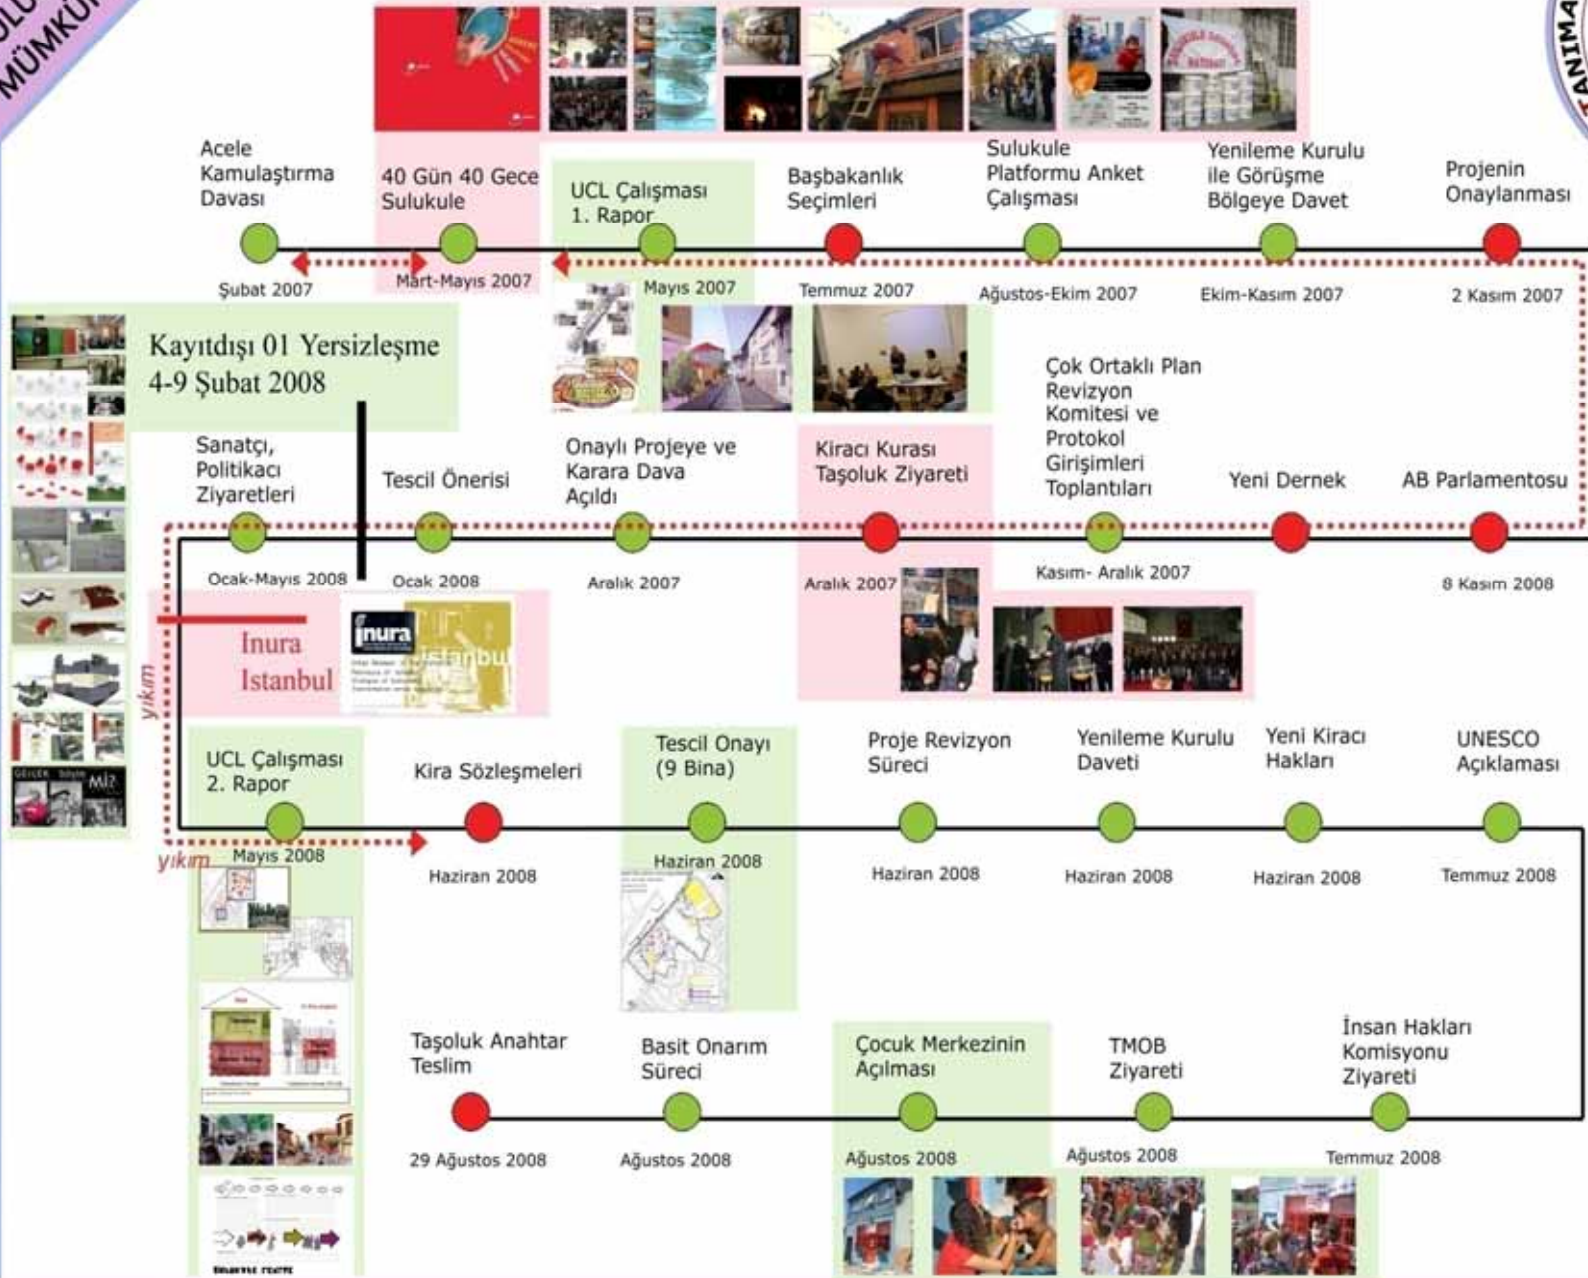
MÜMKÜ

ANIMA

Acele Kamulaştırma Davası
Şubat 2007

40 Gün 40 Gece Sulukule
Mart-Mayıs 2007

UCL Çalışması 1. Rapor
Mayıs 2007

Başbakanlık Seçimleri
Temmuz 2007

Sulukule Platformu Anket Çalışması
Ağustos-Ekim 2007

Yenileme Kurulu ile Görüşme Bölgeye Davet
Ekim-Kasım 2007

Projenin Onaylanması
2 Kasım 2007

Kayıtdışı 01 Yersizleşme 4-9 Şubat 2008

Sanatçı, Politikacı Ziyaretleri
Ocak-Mayıs 2008

Tescil Önerisi
Ocak 2008

Onaylı Projeye ve Karara Dava Açıldı
Aralık 2007

Kiracı Kurası Taşoluk Ziyareti
Aralık 2007

Çok Ortaklı Plan Revizyon Komitesi ve Protokol Girişimleri Toplantıları
Kasım- Aralık 2007

Yeni Dernek

AB Parlamentosu
8 Kasım 2008

İnura Istanbul

inura

yıkım

UCL Çalışması 2. Rapor
Mayıs 2008

Kira Sözleşmeleri
Haziran 2008

Tescil Onayı (9 Bina)
Haziran 2008

Proje Revizyon Süreci
Haziran 2008

Yenileme Kurulu Daveti
Haziran 2008

Yeni Kiracı Hakları
Haziran 2008

UNESCO Açıklaması
Temmuz 2008

yıkım

Taşoluk Anahtar Teslim
29 Ağustos 2008

Basit Onarım Süreci
Ağustos 2008

Çocuk Merkezinin Açılması
Ağustos 2008

TMOB Ziyareti
Ağustos 2008

İnsan Hakları Komisyonu Ziyareti
Temmuz 2008